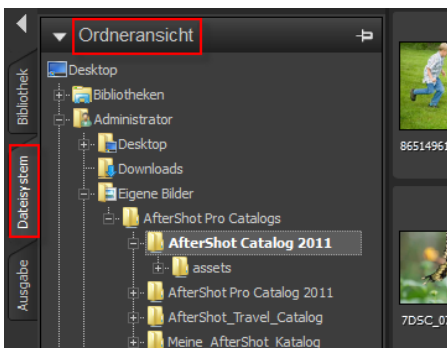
Bibliothek
Dateisystem
Ausgabe
Ordneransicht
Desktop
Bibliotheken
Administrator
Desktop
Downloads
Eigene Bilder
AfterShot Pro Catalogs
AfterShot Catalog 2011
assets
AfterShot Pro Catalog 2011
AfterShot_Travel_Catalog
Meine_AfterShot_Katalog
8651496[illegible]
7DSC_07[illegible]